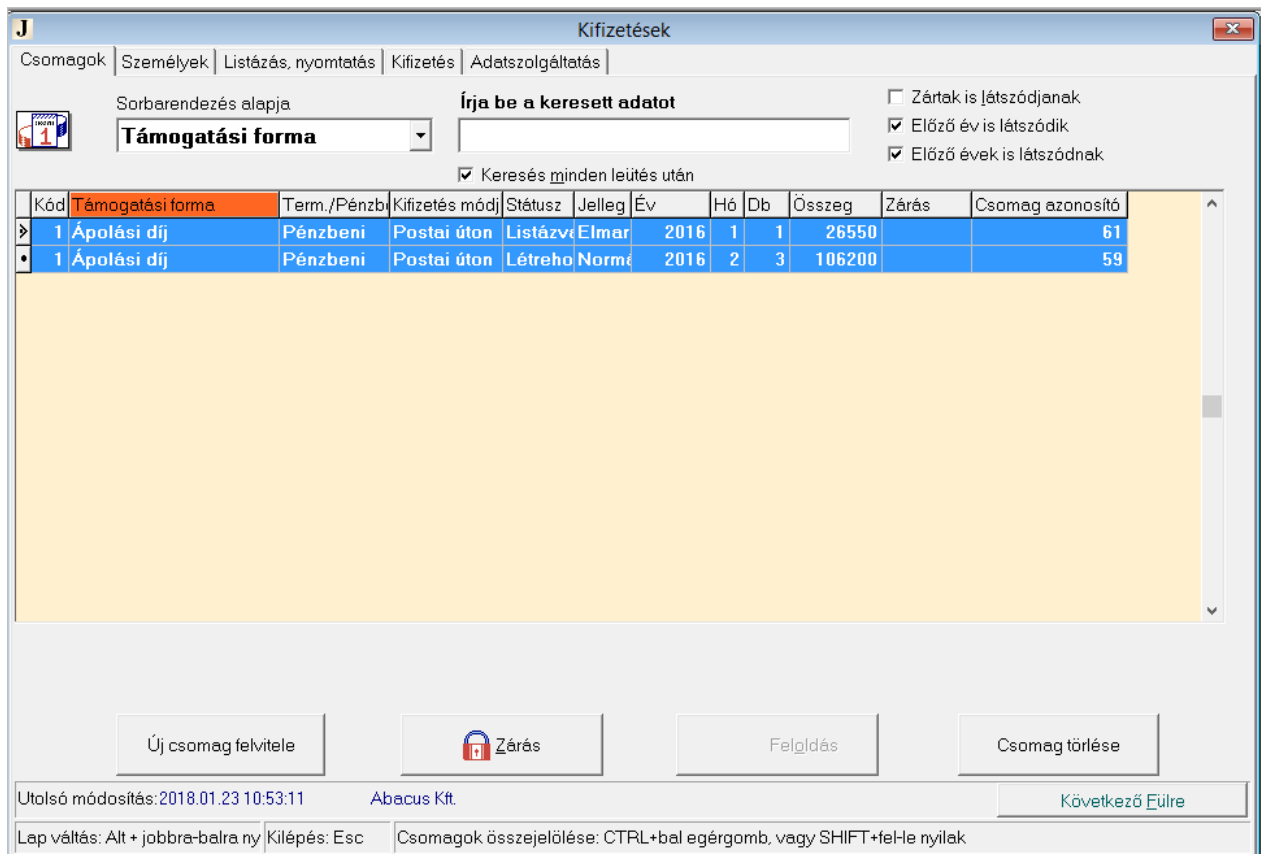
J Kifizetések

Csomagok | Személyek | Listázás, nyomtatás | Kifizetés | Adatszolgáltatás

Sorbarendezés alapja
Támogatási forma

Írja be a keresett adatot

Keresés minden leütés után

Zártak is látszódjanak
Előző év is látszódik
Előző évek is látszódnak

| Kód | Támogatási forma | Term./Pénzb | Kifizetés módj | Státusz | Jelleg | Év | Hó | Db | Összeg | Zárás | Csomag azonosító |
|---|---|---|---|---|---|---|---|---|---|---|---|
| 1 | Ápolási díj | Pénzbeni | Postai úton | Listázva | Elmar | 2016 | 1 | 1 | 26550 | | 61 |
| 1 | Ápolási díj | Pénzbeni | Postai úton | Létreho | Normá | 2016 | 2 | 3 | 106200 | | 59 |

Új csomag felvitele
Zárás
Feloldás
Csomag törlése

Utolsó módosítás: 2018.01.23 10:53:11 Abacus Kft.
Következő Fülre

Lap váltás: Alt + jobbra-balra ny | Kilépés: Esc | Csomagok összejelölése: CTRL+bal egérgomb, vagy SHIFT+fel-le nyilak